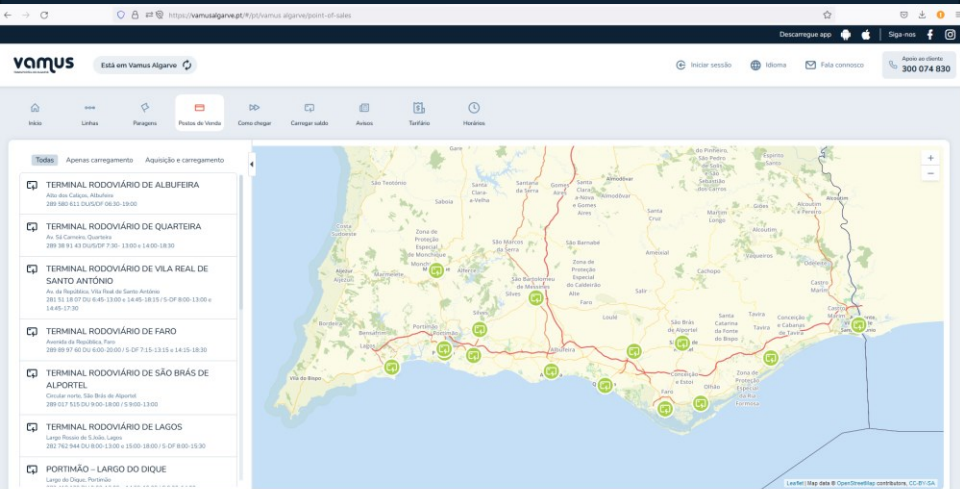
https://vamusalgarve.pt/#/pt/vamus-algarve/point-of-sales

Descarregue app | Siga-nos

vamus

Está em Vamus Algarve

Iniciar sessão Idioma Fale connosco Apoio ao cliente 300 074 830

Início Linhas Paragens Postos de Venda Como chegar Carregar saldo Avisos Tarifário Horários

Todas Apenas carregamento Aquisição e carregamento

TERMINAL RODOVIÁRIO DE ALBUFEIRA
Alto dos Caliços, Albufeira
289 580 611 DU/S/DF 06:30-19:00

TERMINAL RODOVIÁRIO DE QUARTEIRA
Av. Sá Carneiro, Quarteira
289 38 91 43 DU/S/DF 7:30- 13:00 e 14:00-18:30

TERMINAL RODOVIÁRIO DE VILA REAL DE SANTO ANTÓNIO
Av. da República, Vila Real de Santo António
281 51 18 07 DU 6:45-13:00 e 14:45-18:15 / S-DF 8:00-13:00 e 14:45-17:30

TERMINAL RODOVIÁRIO DE FARO
Avenida da República, Faro
289 89 97 60 DU 6:00-20:00 / S-DF 7:15-13:15 e 14:15-18:30

TERMINAL RODOVIÁRIO DE SÃO BRÁS DE ALPORTEL
Circular norte, São Brás de Alportel
289 017 515 DU 9:00-18:00 / S 9:00-13:00

TERMINAL RODOVIÁRIO DE LAGOS
Largo Rossio de S.João, Lagos
282 762 944 DU 8:00-13:00 e 15:00-18:00 / S-DF 8:00-15:30

PORTIMÃO – LARGO DO DIQUE
Largo do Dique, Portimão

+
−

Garvão São Teotónio Santana da Serra Gomes Aires Almodôvar São Pedro de Solis Espírito Santo Sabóia Santa Clara-a-Velha Martim Longo Alcoutim Aljezur Monchique Silves Albufeira Faro Loulé Tavira Lagos Portimão Vila do Bispo Olhão Castro Marim São Brás de Alportel Quarteira

Leaflet | Map data © OpenStreetMap contributors, CC-BY-SA